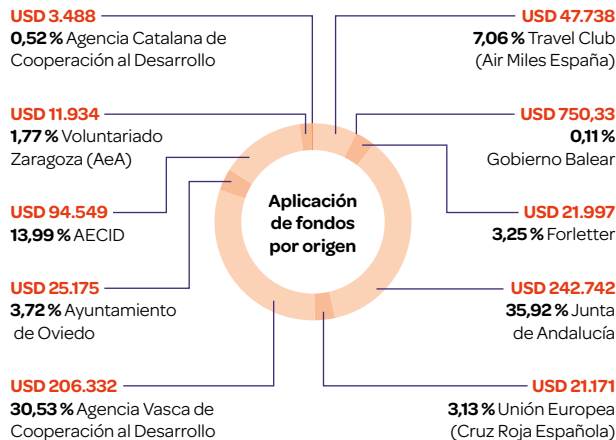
USD 3.488
0,52 % Agencia Catalana de Cooperación al Desarrollo

USD 11.934
1,77 % Voluntariado Zaragoza (AeA)

USD 94.549
13,99 % AECID

USD 25.175
3,72 % Ayuntamiento de Oviedo

USD 206.332
30,53 % Agencia Vasca de Cooperación al Desarrollo

Aplicación de fondos por origen

USD 47.738
7,06 % Travel Club (Air Miles España)

USD 750,33
0,11 %
Gobierno Balear

USD 21.997
3,25 % Forletter

USD 242.742
35,92 % Junta de Andalucía

USD 21.171
3,13 % Unión Europea (Cruz Roja Española)